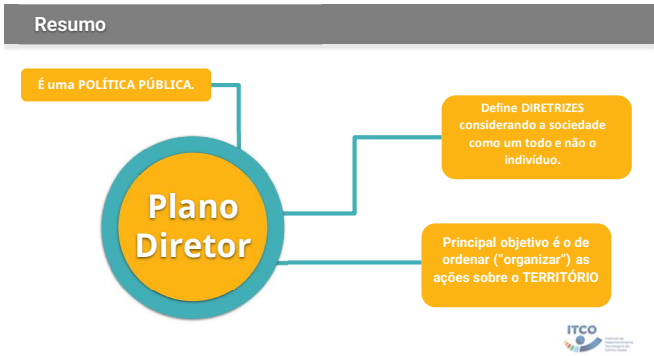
Resumo

É uma POLÍTICA PÚBLICA.

Define DIRETRIZES considerando a sociedade como um todo e não o indivíduo.

Plano Diretor

Principal objetivo é o de ordenar ("organizar") as ações sobre o TERRITÓRIO

ITCO
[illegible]